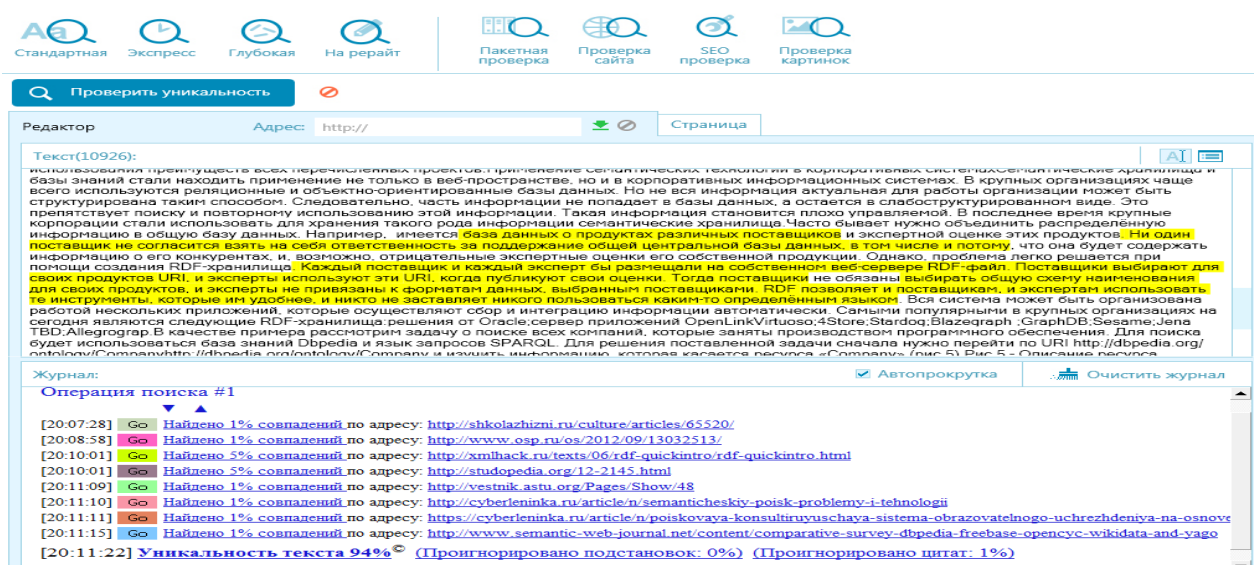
Стандартная Экспресс Глубокая На рерайт Пакетная проверка Проверка сайта SEO проверка Проверка картинок

Проверить уникальность

Редактор Адрес: http:// Страница

Текст(10926):

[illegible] базы знаний стали находить применение не только в веб-пространстве, но и в корпоративных информационных системах. В крупных организациях чаще всего используются реляционные и объектно-ориентированные базы данных. Но не вся информация актуальная для работы организации может быть структурирована таким способом. Следовательно, часть информации не попадает в базы данных, а остается в слабоструктурированном виде. Это препятствует поиску и повторному использованию этой информации. Такая информация становится плохо управляемой. В последнее время крупные корпорации стали использовать для хранения такого рода информации семантические хранилища.Часто бывает нужно объединить распределённую информацию в общую базу данных. Например, имеется база данных о продуктах различных поставщиков и экспертной оценке этих продуктов. Ни один поставщик не согласится взять на себя ответственность за поддержание общей центральной базы данных, в том числе и потому, что она будет содержать информацию о его конкурентах, и, возможно, отрицательные экспертные оценки его собственной продукции. Однако, проблема легко решается при помощи создания RDF-хранилища. Каждый поставщик и каждый эксперт бы размещали на собственном веб-сервере RDF-файл. Поставщики выбирают для своих продуктов URI, и эксперты используют эти URI, когда публикуют свои оценки. Тогда поставщики не обязаны выбирать общую схему наименования для своих продуктов, и эксперты не привязаны к форматам данных, выбранным поставщиками. RDF позволяет и поставщикам, и экспертам использовать те инструменты, которые им удобнее, и никто не заставляет никого пользоваться каким-то определённым языком. Вся система может быть организована работой нескольких приложений, которые осуществляют сбор и интеграцию информации автоматически. Самыми популярными в крупных организациях на сегодня являются следующие RDF-хранилища:решения от Oracle;сервер приложений OpenLinkVirtuoso;4Store;Stardog;Blazegraph ;GraphDB;Sesame;Jena TBD;Allegrograp.В качестве примера рассмотрим задачу о поиске всех компаний, которые заняты производством программного обеспечения. Для поиска будет использоваться база знаний Dbpedia и язык запросов SPARQL. Для решения поставленной задачи сначала нужно перейти по URI http://dbpedia.org/ontology/Companyhttp://dbpedia.org/ontology/Company и изучить информацию, которая касается ресурса «Company» (рис.5) Рис.5 - Описание ресурса

Журнал: Автопрокрутка Очистить журнал

Операция поиска #1

[20:07:28] Go Найдено 1% совпадений по адресу: http://shkolazhizni.ru/culture/articles/65520/
[20:08:58] Go Найдено 1% совпадений по адресу: http://www.osp.ru/os/2012/09/13032513/
[20:10:01] Go Найдено 5% совпадений по адресу: http://xmlhack.ru/texts/06/rdf-quickintro/rdf-quickintro.html
[20:10:01] Go Найдено 5% совпадений по адресу: http://studopedia.org/12-2145.html
[20:11:09] Go Найдено 1% совпадений по адресу: http://vestnik.astu.org/Pages/Show/48
[20:11:10] Go Найдено 1% совпадений по адресу: http://cyberleninka.ru/article/n/semanticheskiy-poisk-problemy-i-tehnologii
[20:11:11] Go Найдено 1% совпадений по адресу: https://cyberleninka.ru/article/n/poiskovaya-konsultiruyuschaya-sistema-obrazovatelnogo-uchrezhdeniya-na-osnove
[20:11:15] Go Найдено 1% совпадений по адресу: http://www.semantic-web-journal.net/content/comparative-survey-dbpedia-freebase-opencyc-wikidata-and-yago
[20:11:22] Уникальность текста 94%© (Проигнорировано подстановок: 0%) (Проигнорировано цитат: 1%)